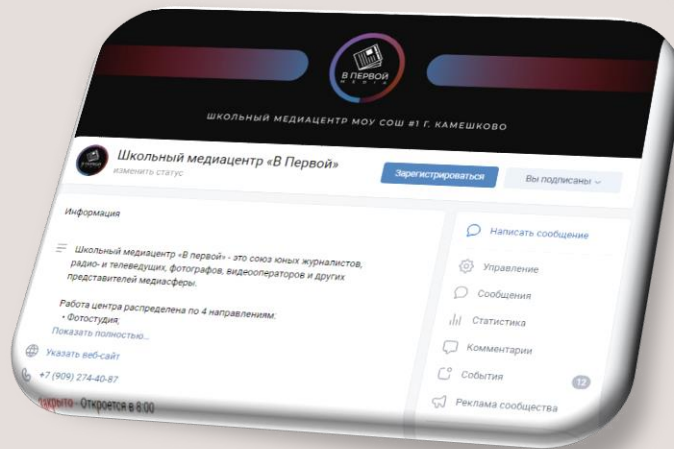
В ПЕРВОЙ
медиа

ШКОЛЬНЫЙ МЕДИАЦЕНТР МОУ СОШ #1 Г. КАМЕШКОВО

Школьный медиацентр «В Первой»
изменить статус

Зарегистрироваться

Вы подписаны

Информация

Школьный медиацентр «В первой» - это союз юных журналистов, радио- и телеведущих, фотографов, видеооператоров и других представителей медиасферы.

Работа центра распределена по 4 направлениям:
• Фотостудия;
Показать полностью...

Указать веб-сайт

+7 (909) 274-40-87

Закрыто · Откроется в 8:00

Написать сообщение

Управление

Сообщения

Статистика

Комментарии

События

12

Реклама сообщества